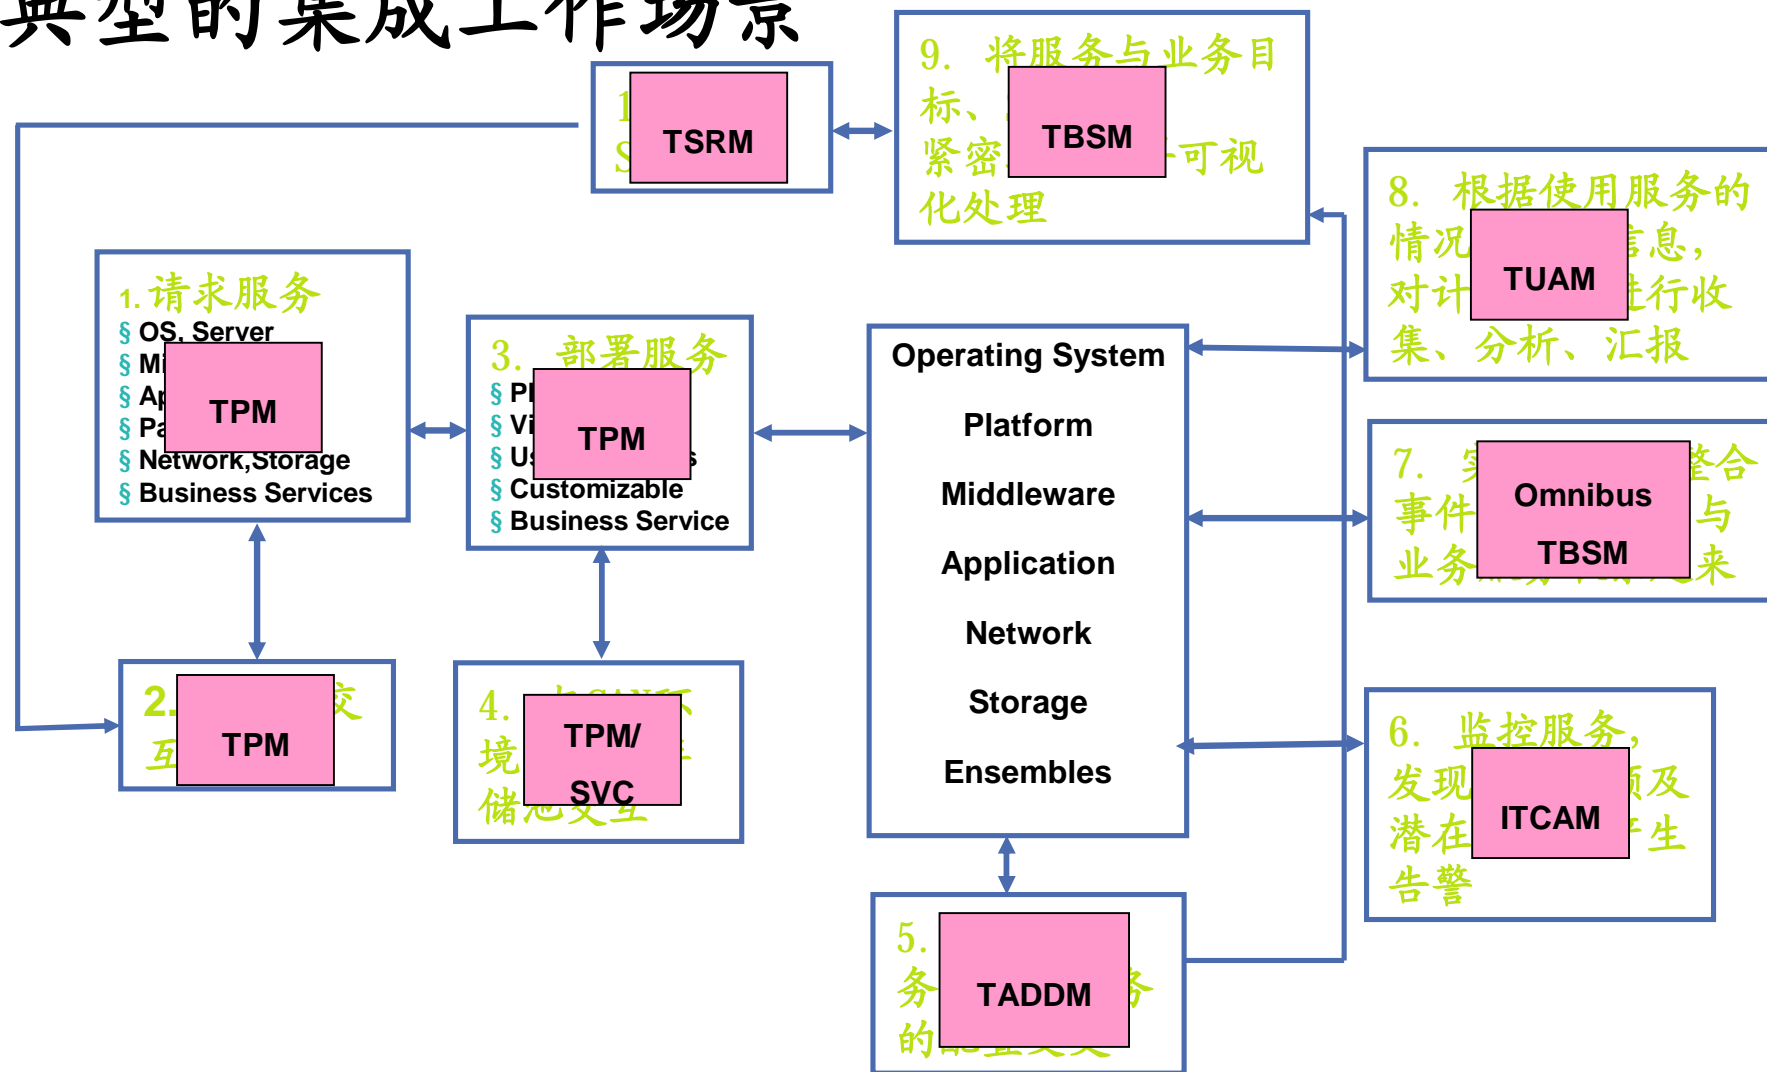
典型的集成工作场景

1
S
TSRM

9. 将服务与业务目标、
紧密 TBSM 可视
化处理

8. 根据使用服务的情况 TUAM 信息，对计 进行收集、分析、汇报

1. 请求服务
§ OS, Server
§ Mi
§ Ap TPM
§ Pa
§ Network,Storage
§ Business Services

3. 部署服务
§ Pl
§ Vi TPM
§ Us s
§ Customizable
§ Business Service

Operating System
Platform
Middleware
Application
Network
Storage
Ensembles

7. 实 Omnibus 整合
事件 TBSM 与
业务 来

2. TPM 变
互

4. TPM/ SVC
境
储

6. 监控服务，
发现 ITCAM 预及
潜在 生
告警

5.
务 TADDM 务
的